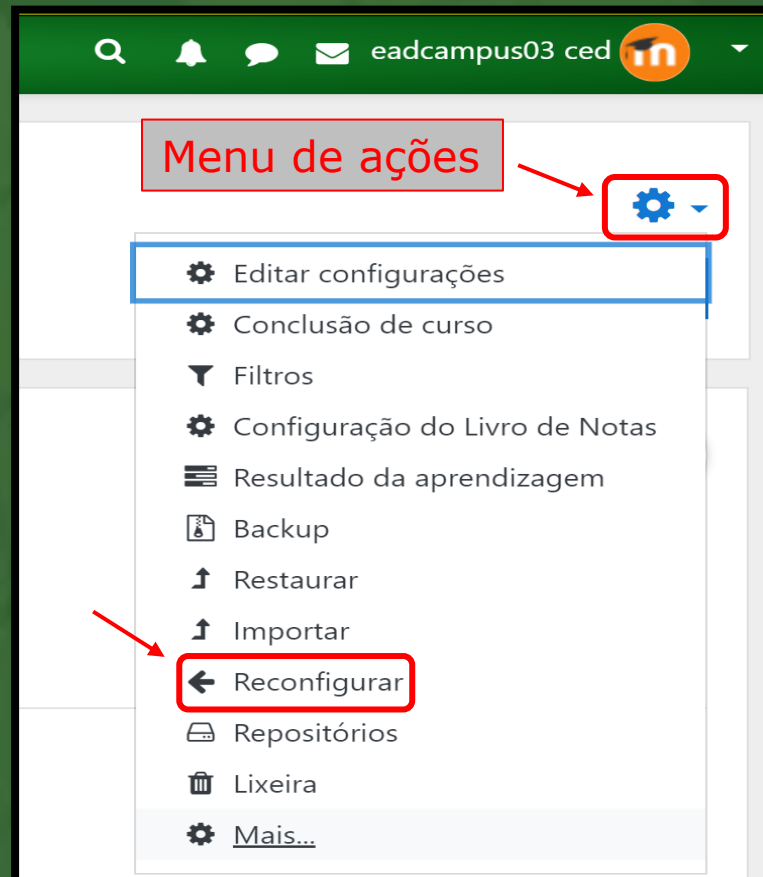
eadcampus03 ced

Menu de ações

Editar configurações
Conclusão de curso
Filtros
Configuração do Livro de Notas
Resultado da aprendizagem
Backup
Restaurar
Importar
Reconfigurar
Repositórios
Lixeira
Mais...